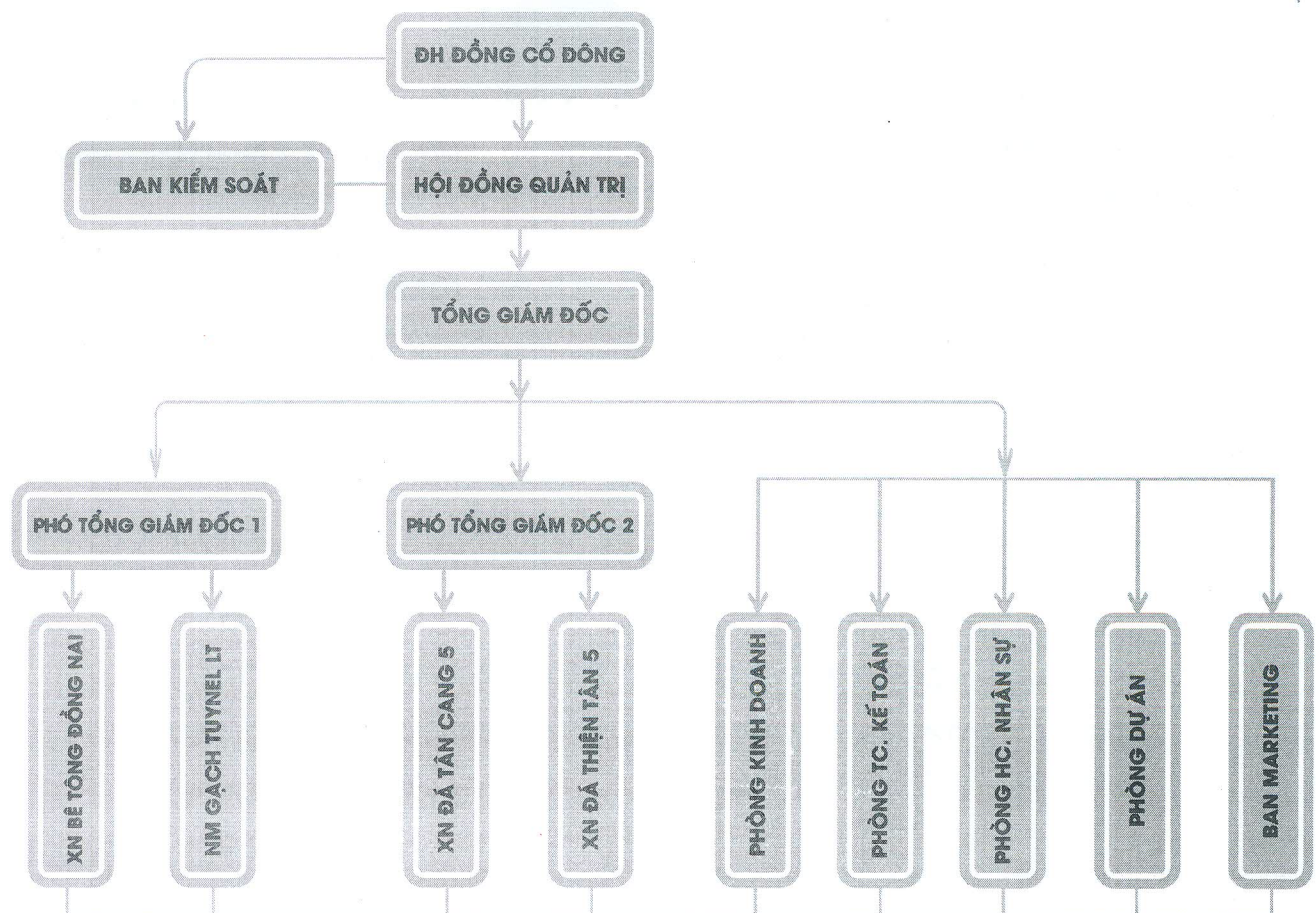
ĐH ĐỒNG CỔ ĐÔNG

BAN KIỂM SOÁT

HỘI ĐỒNG QUẢN TRỊ

TỔNG GIÁM ĐỐC

PHÓ TỔNG GIÁM ĐỐC 1

PHÓ TỔNG GIÁM ĐỐC 2

XN BÊ TÔNG ĐỒNG NAI

NM GẠCH TUYNEL LT

XN ĐÁ TÂN CANG 5

XN ĐÁ THIỆN TÂN 5

PHÒNG KINH DOANH

PHÒNG TC. KẾ TOÁN

PHÒNG HC. NHÂN SỰ

PHÒNG DỰ ÁN

BAN MARKETING